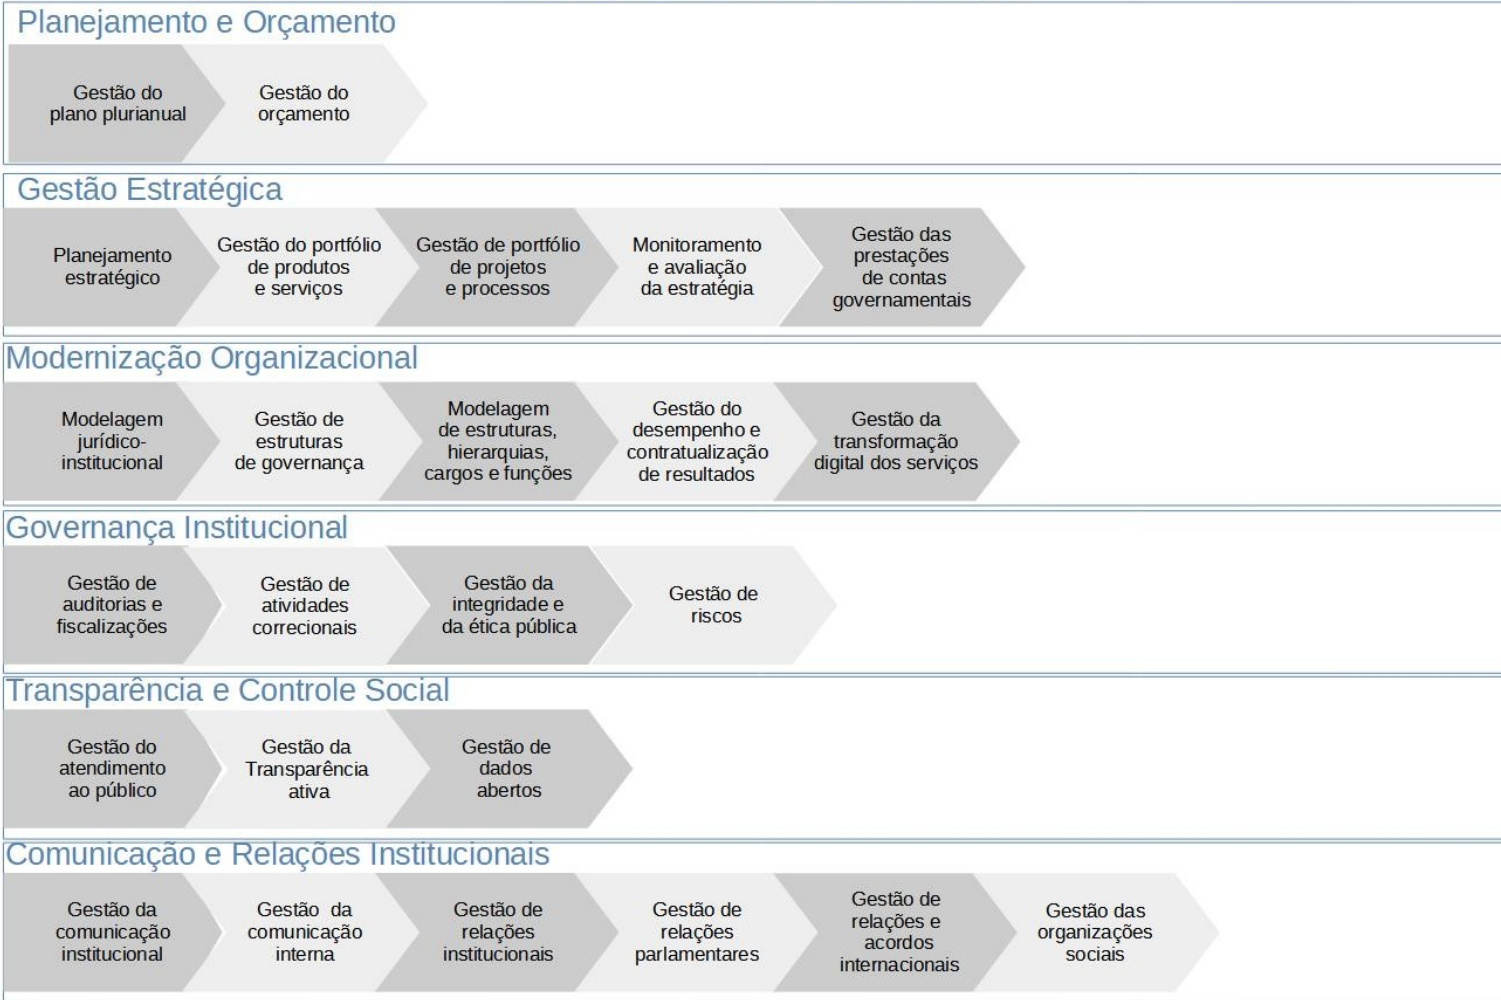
Planejamento e Orçamento

Gestão do plano plurianual

Gestão do orçamento

Gestão Estratégica

Planejamento estratégico

Gestão do portfólio de produtos e serviços

Gestão de portfólio de projetos e processos

Monitoramento e avaliação da estratégia

Gestão das prestações de contas governamentais

Modernização Organizacional

Modelagem jurídico-institucional

Gestão de estruturas de governança

Modelagem de estruturas, hierarquias, cargos e funções

Gestão do desempenho e contratualização de resultados

Gestão da transformação digital dos serviços

Governança Institucional

Gestão de auditorias e fiscalizações

Gestão de atividades correcionais

Gestão da integridade e da ética pública

Gestão de riscos

Transparência e Controle Social

Gestão do atendimento ao público

Gestão da Transparência ativa

Gestão de dados abertos

Comunicação e Relações Institucionais

Gestão da comunicação institucional

Gestão da comunicação interna

Gestão de relações institucionais

Gestão de relações parlamentares

Gestão de relações e acordos internacionais

Gestão das organizações sociais